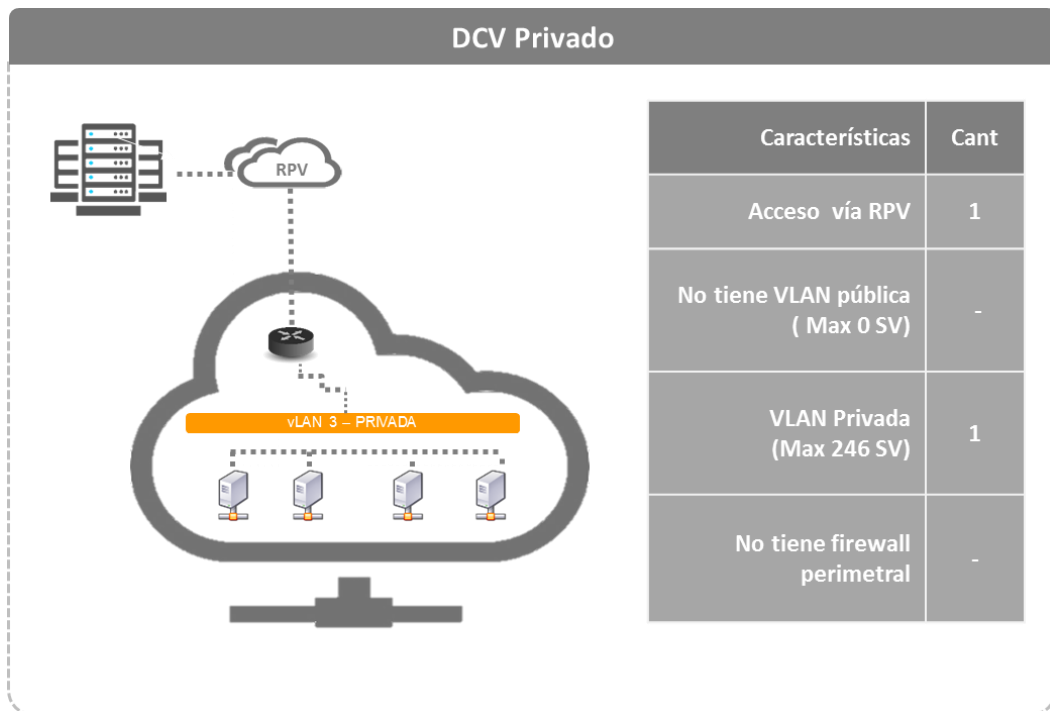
DCV Privado

RPV

vLAN 3 – PRIVADA

| Características | Cant |
|---|---|
| Acceso vía RPV | 1 |
| No tiene VLAN pública ( Max 0 SV) | - |
| VLAN Privada (Max 246 SV) | 1 |
| No tiene firewall perimetral | - |